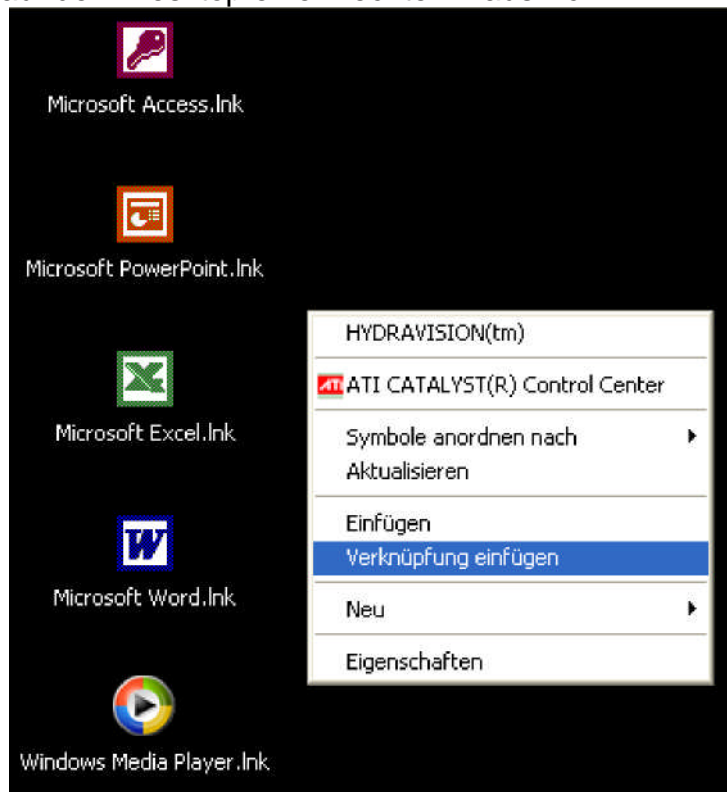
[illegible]

Microsoft Access.lnk

Microsoft PowerPoint.lnk

Microsoft Excel.lnk

Microsoft Word.lnk

Windows Media Player.lnk

HYDRAVISION(tm)

ATI CATALYST(R) Control Center

Symbole anordnen nach

Aktualisieren

Einfügen

Verknüpfung einfügen

Neu

Eigenschaften